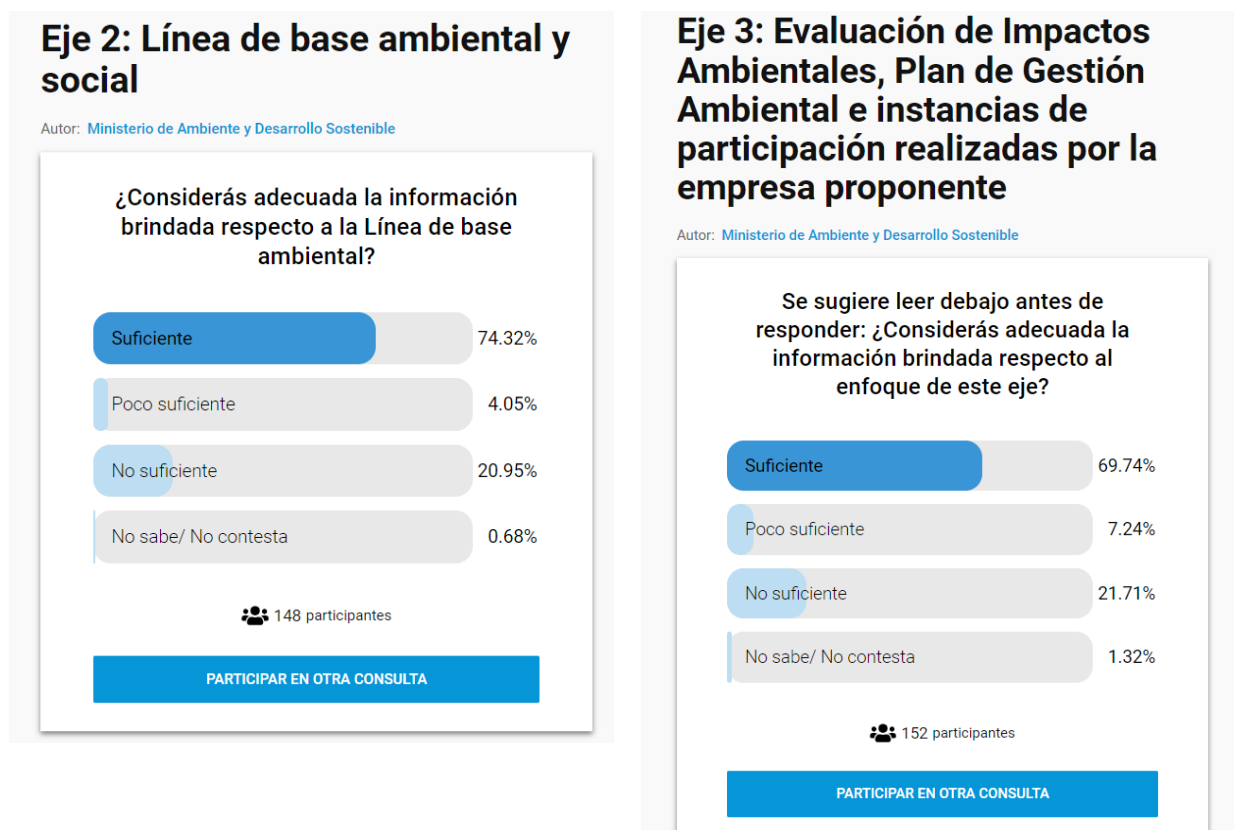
Eje 2: Línea de base ambiental y social

Autor: Ministerio de Ambiente y Desarrollo Sostenible

¿Considerás adecuada la información brindada respecto a la Línea de base ambiental?

Suficiente 74.32%

Poco suficiente 4.05%

No suficiente 20.95%

No sabe/ No contesta 0.68%

148 participantes

PARTICIPAR EN OTRA CONSULTA

Eje 3: Evaluación de Impactos Ambientales, Plan de Gestión Ambiental e instancias de participación realizadas por la empresa proponente

Autor: Ministerio de Ambiente y Desarrollo Sostenible

Se sugiere leer debajo antes de responder: ¿Considerás adecuada la información brindada respecto al enfoque de este eje?

Suficiente 69.74%

Poco suficiente 7.24%

No suficiente 21.71%

No sabe/ No contesta 1.32%

152 participantes

PARTICIPAR EN OTRA CONSULTA